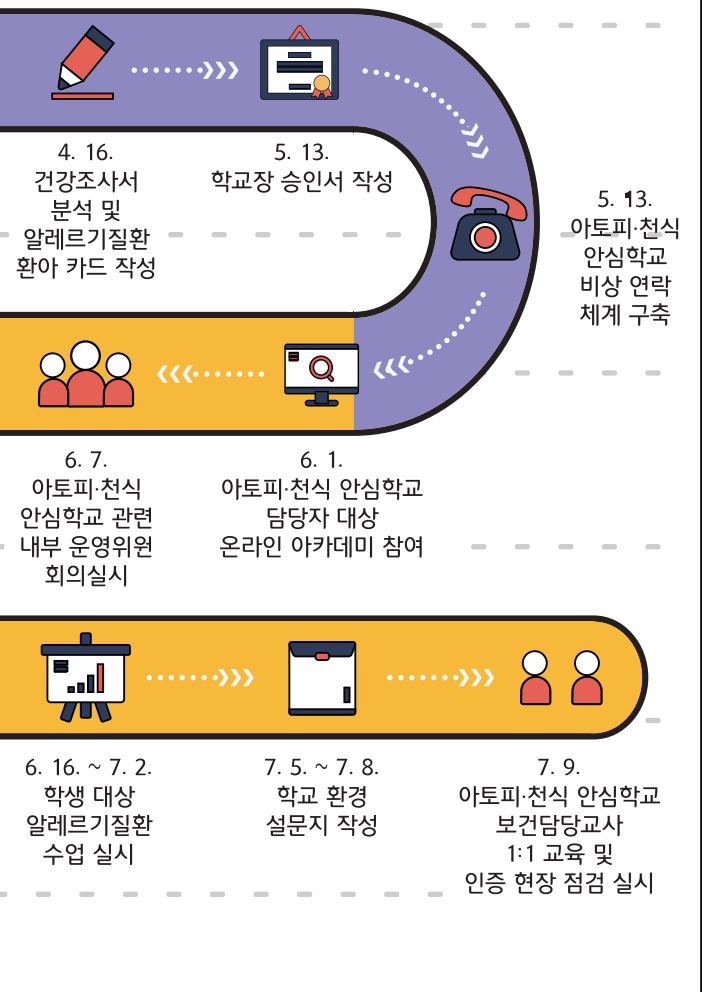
4. 16.
건강조사서 분석 및 알레르기질환 환아 카드 작성

5. 13.
학교장 승인서 작성

5. 13.
아토피·천식 안심학교 비상 연락 체계 구축

6. 7.
아토피·천식 안심학교 관련 내부 운영위원 회의실시

6. 1.
아토피·천식 안심학교 담당자 대상 온라인 아카데미 참여

6. 16. ~ 7. 2.
학생 대상 알레르기질환 수업 실시

7. 5. ~ 7. 8.
학교 환경 설문지 작성

7. 9.
아토피·천식 안심학교 보건담당교사 1:1 교육 및 인증 현장 점검 실시